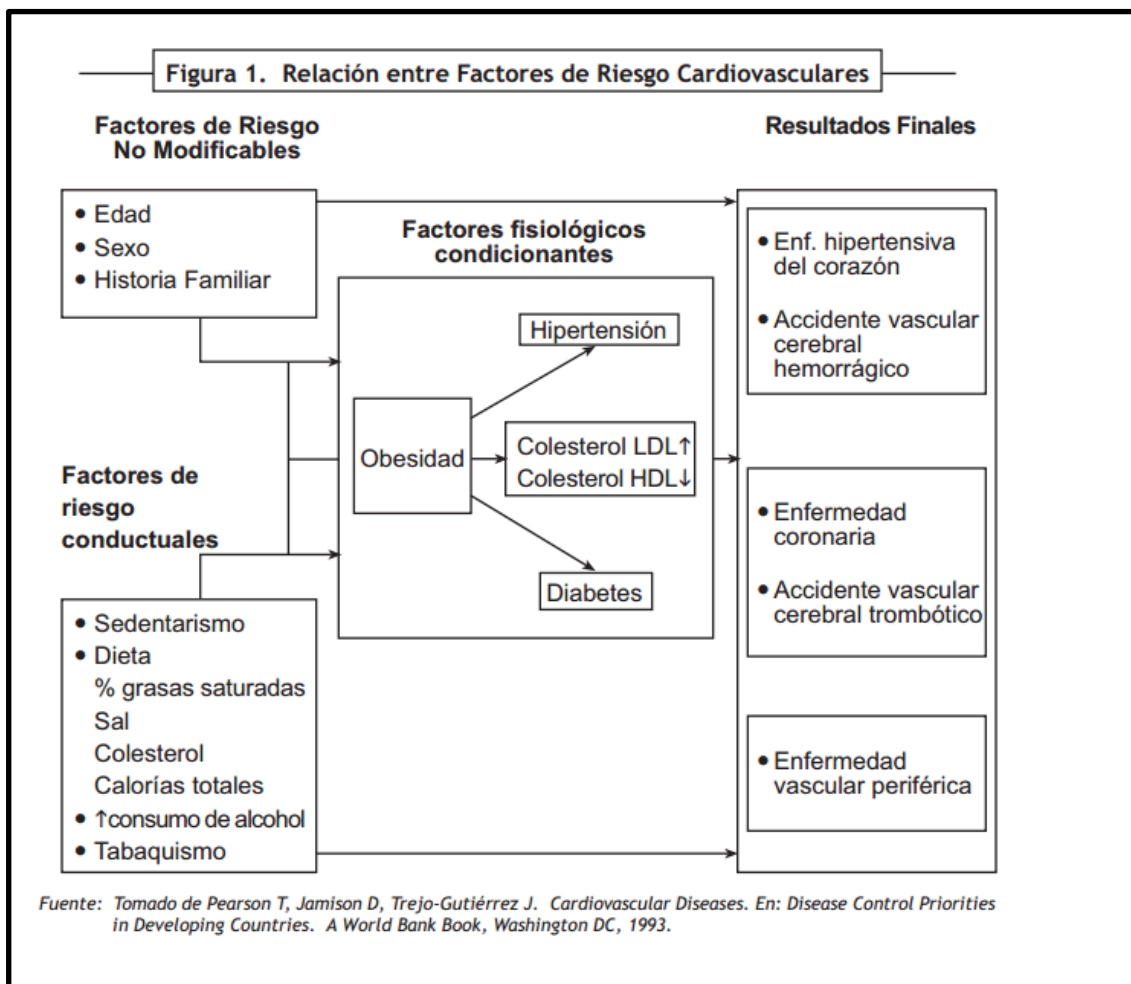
Figura 1. Relación entre Factores de Riesgo Cardiovasculares

Factores de Riesgo No Modificables

• Edad
• Sexo
• Historia Familiar

Factores de riesgo conductuales

• Sedentarismo
• Dieta
% grasas saturadas
Sal
Colesterol
Calorías totales
• ↑consumo de alcohol
• Tabaquismo

Factores fisiológicos condicionantes

Obesidad

Hipertensión

Colesterol LDL↑
Colesterol HDL↓

Diabetes

Resultados Finales

• Enf. hipertensiva del corazón
• Accidente vascular cerebral hemorrágico

• Enfermedad coronaria
• Accidente vascular cerebral trombótico

• Enfermedad vascular periférica

Fuente: Tomado de Pearson T, Jamison D, Trejo-Gutiérrez J. Cardiovascular Diseases. En: Disease Control Priorities in Developing Countries. A World Bank Book, Washington DC, 1993.